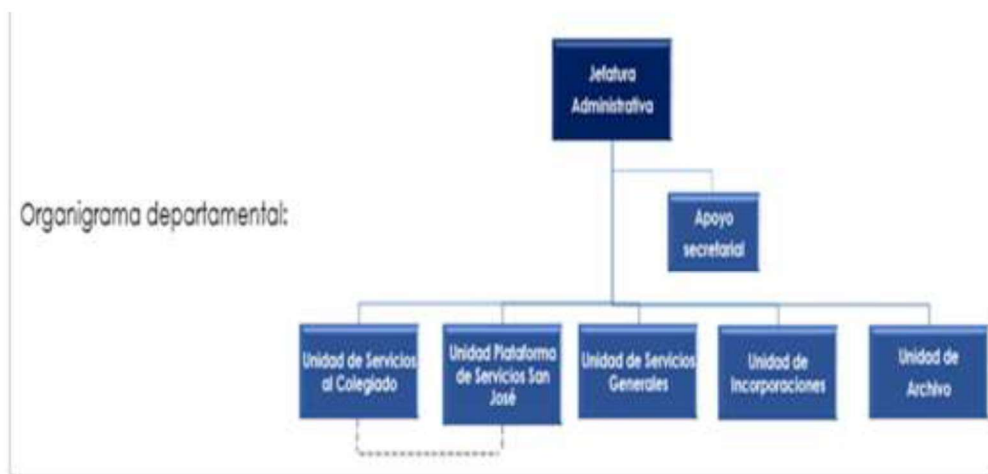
Organigrama departamental:

Jefatura Administrativa

Apoyo secretarial

Unidad de Servicios al Colegiado

Unidad Plataforma de Servicios San José

Unidad de Servicios Generales

Unidad de Incorporaciones

Unidad de Archivo